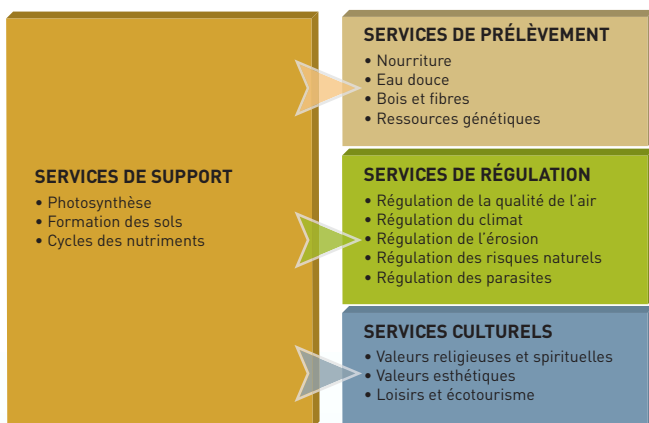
SERVICES DE SUPPORT
• Photosynthèse
• Formation des sols
• Cycles des nutriments

SERVICES DE PRÉLÈVEMENT
• Nourriture
• Eau douce
• Bois et fibres
• Ressources génétiques

SERVICES DE RÉGULATION
• Régulation de la qualité de l'air
• Régulation du climat
• Régulation de l'érosion
• Régulation des risques naturels
• Régulation des parasites

SERVICES CULTURELS
• Valeurs religieuses et spirituelles
• Valeurs esthétiques
• Loisirs et écotourisme